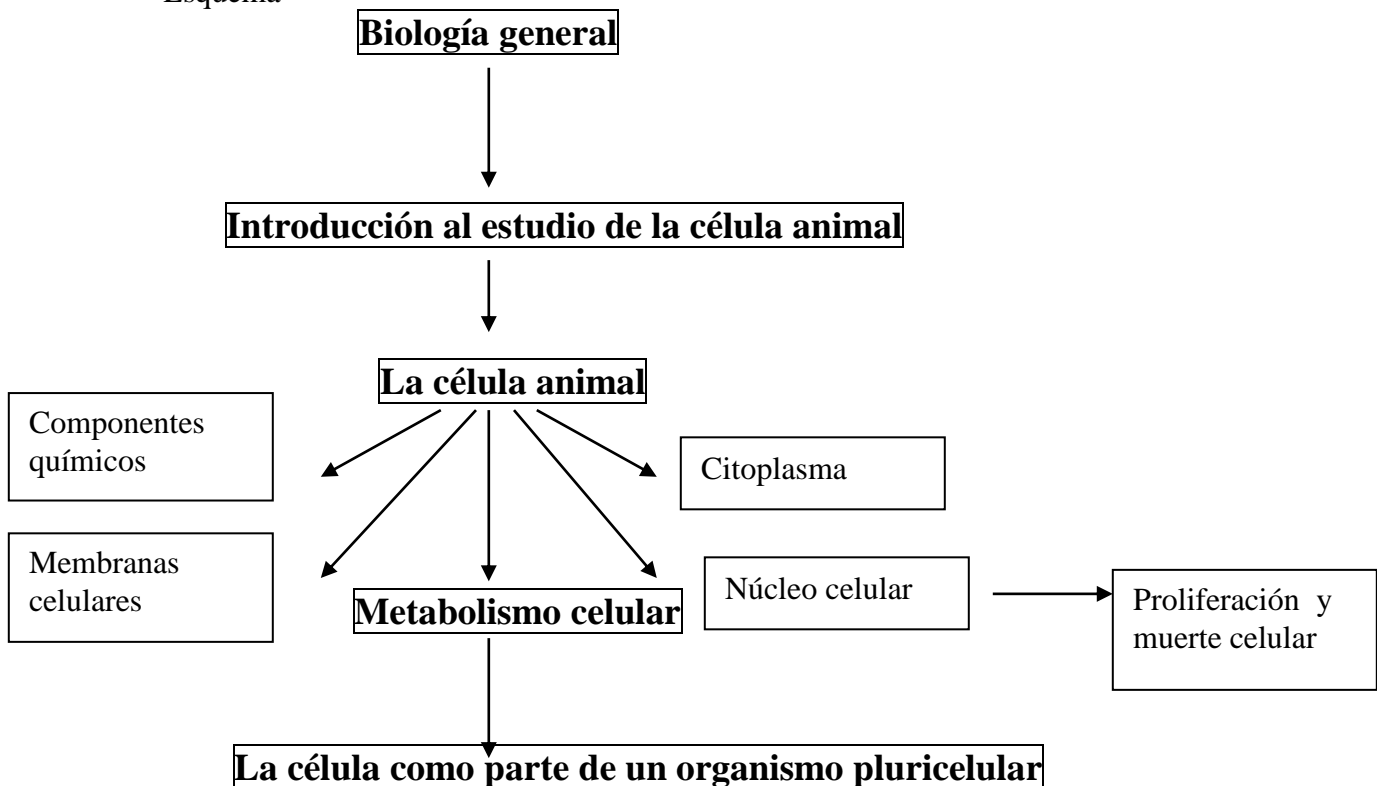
Esquema

Biología general

Introducción al estudio de la célula animal

La célula animal

Componentes químicos

Citoplasma

Membranas celulares

Metabolismo celular

Núcleo celular

Proliferación y muerte celular

La célula como parte de un organismo pluricelular